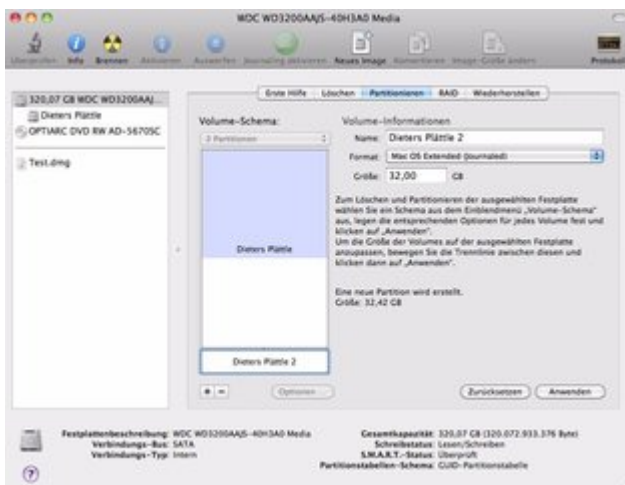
WDC WD3200AAJS-40H3A0 Media

Überprüfen Info Brennen Aktivieren Auswerfen Journaling aktivieren Neues Image Konvertieren Image-Größe ändern Protokoll

320,07 GB WDC WD3200AAJ...
Dieters Plättle
OPTIARC DVD RW AD-5670SC
Test.dmg

Erste Hilfe Löschen Partitionieren RAID Wiederherstellen

Volume-Schema:
2 Partitionen

Volume-Informationen
Name: Dieters Plättle 2
Format: Mac OS Extended (Journaled)
Größe: 32,00 GB

Zum Löschen und Partitionieren der ausgewählten Festplatte wählen Sie ein Schema aus dem Einblendmenü „Volume-Schema" aus, legen die entsprechenden Optionen für jedes Volume fest und klicken auf „Anwenden".
Um die Größe der Volumes auf der ausgewählten Festplatte anzupassen, bewegen Sie die Trennlinie zwischen diesen und klicken dann auf „Anwenden".

Dieters Plättle

Eine neue Partition wird erstellt.
Größe: 32,42 GB

Dieters Plättle 2

+ − Optionen... Zurücksetzen Anwenden

Festplattenbeschreibung: WDC WD3200AAJS-40H3A0 Media
Verbindungs-Bus: SATA
Verbindungs-Typ: Intern

Gesamtkapazität: 320,07 GB (320.072.933.376 Byte)
Schreibstatus: Lesen/Schreiben
S.M.A.R.T.-Status: Überprüft
Partitionstabellen-Schema: GUID-Partitionstabelle

?